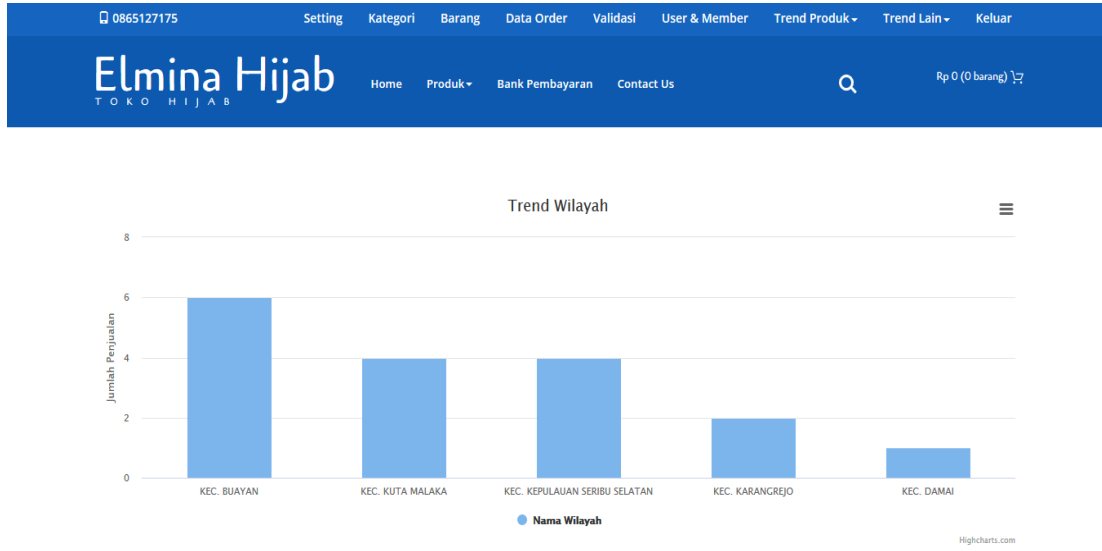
0865127175 Setting Kategori Barang Data Order Validasi User & Member Trend Produk Trend Lain Keluar

Elmina Hijab
TOKO HIJAB

Home Produk Bank Pembayaran Contact Us

Rp 0 (0 barang)

Trend Wilayah

Jumlah Penjualan

8
6
4
2
0

KEC. BUAYAN
KEC. KUTA MALAKA
KEC. KEPULAUAN SERIBU SELATAN
KEC. KARANGREJO
KEC. DAMAI

Nama Wilayah

Highcharts.com